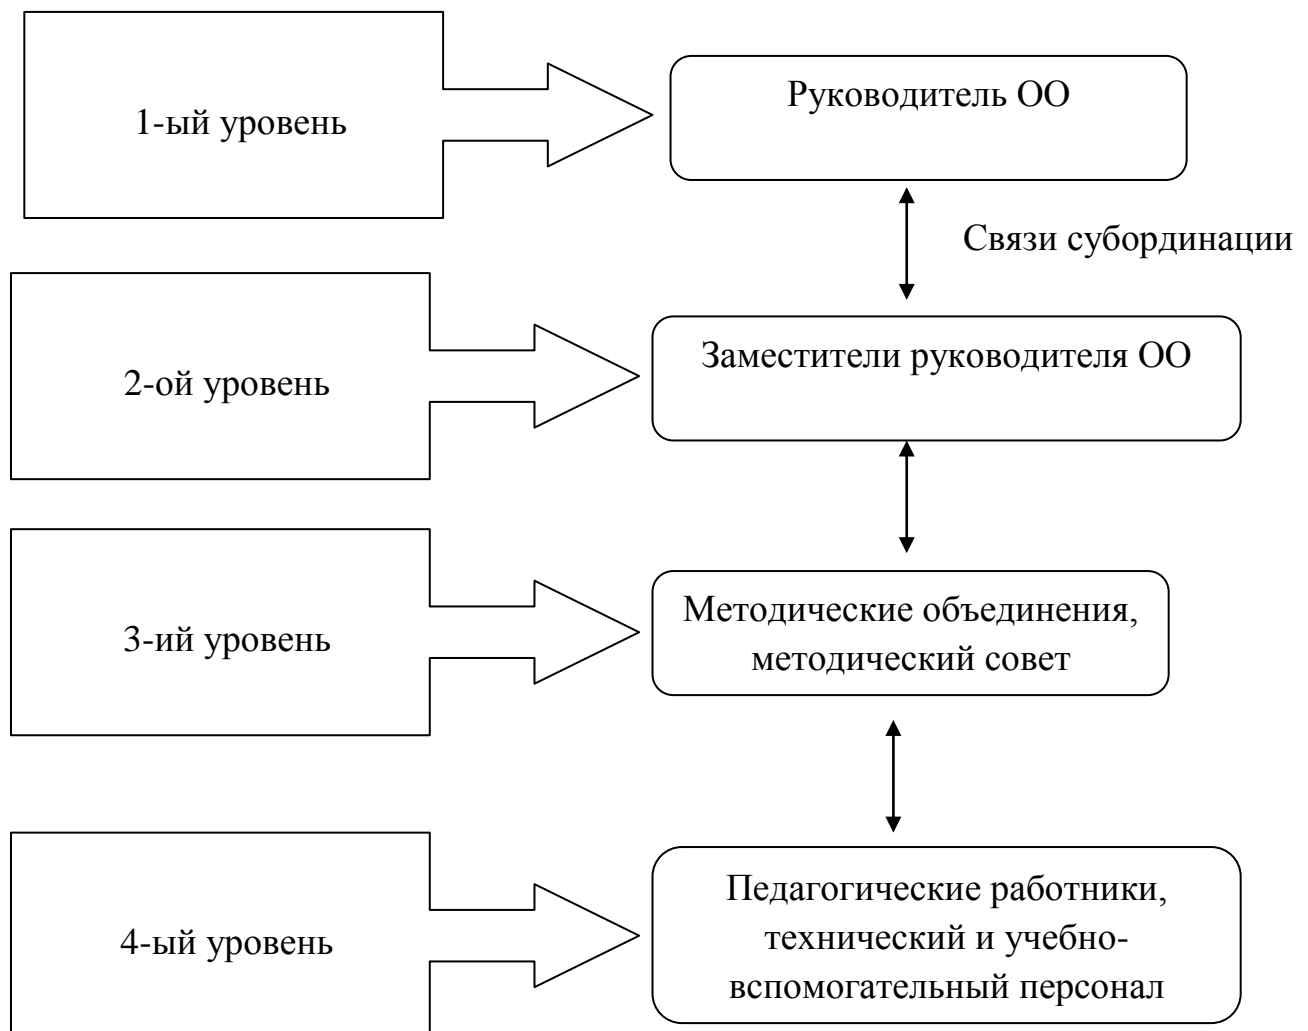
1-ый уровень

Руководитель ОО

Связи субординации

2-ой уровень

Заместители руководителя ОО

3-ий уровень

Методические объединения, методический совет

4-ый уровень

Педагогические работники, технический и учебно-вспомогательный персонал